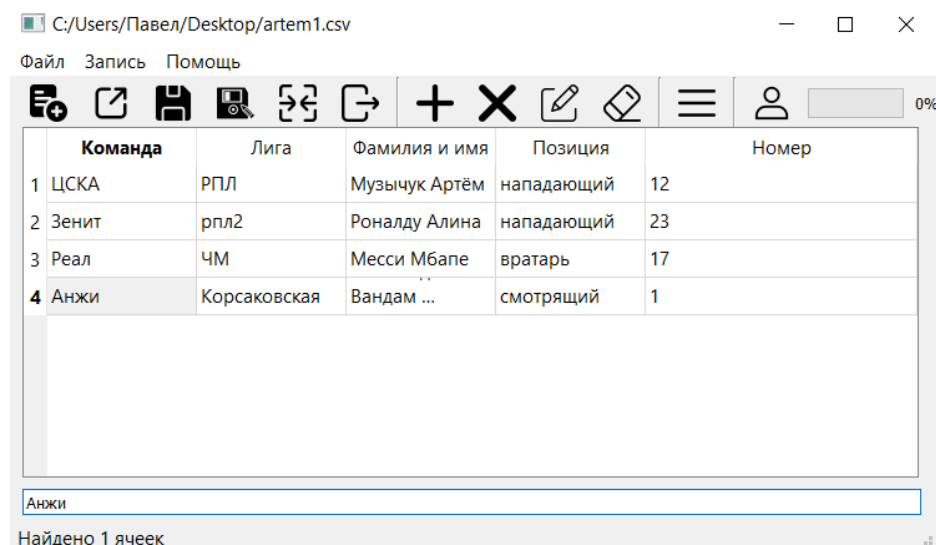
C:/Users/Павел/Desktop/artem1.csv

Файл Запись Помощь

0%

| | Команда | Лига | Фамилия и имя | Позиция | Номер |
|---|---|---|---|---|---|
| 1 | ЦСКА | РПЛ | Музычук Артём | нападающий | 12 |
| 2 | Зенит | рпл2 | Роналду Алина | нападающий | 23 |
| 3 | Реал | ЧМ | Месси Мбапе | вратарь | 17 |
| 4 | Анжи | Корсаковская | Вандам ... | смотрящий | 1 |

Анжи

Найдено 1 ячеек